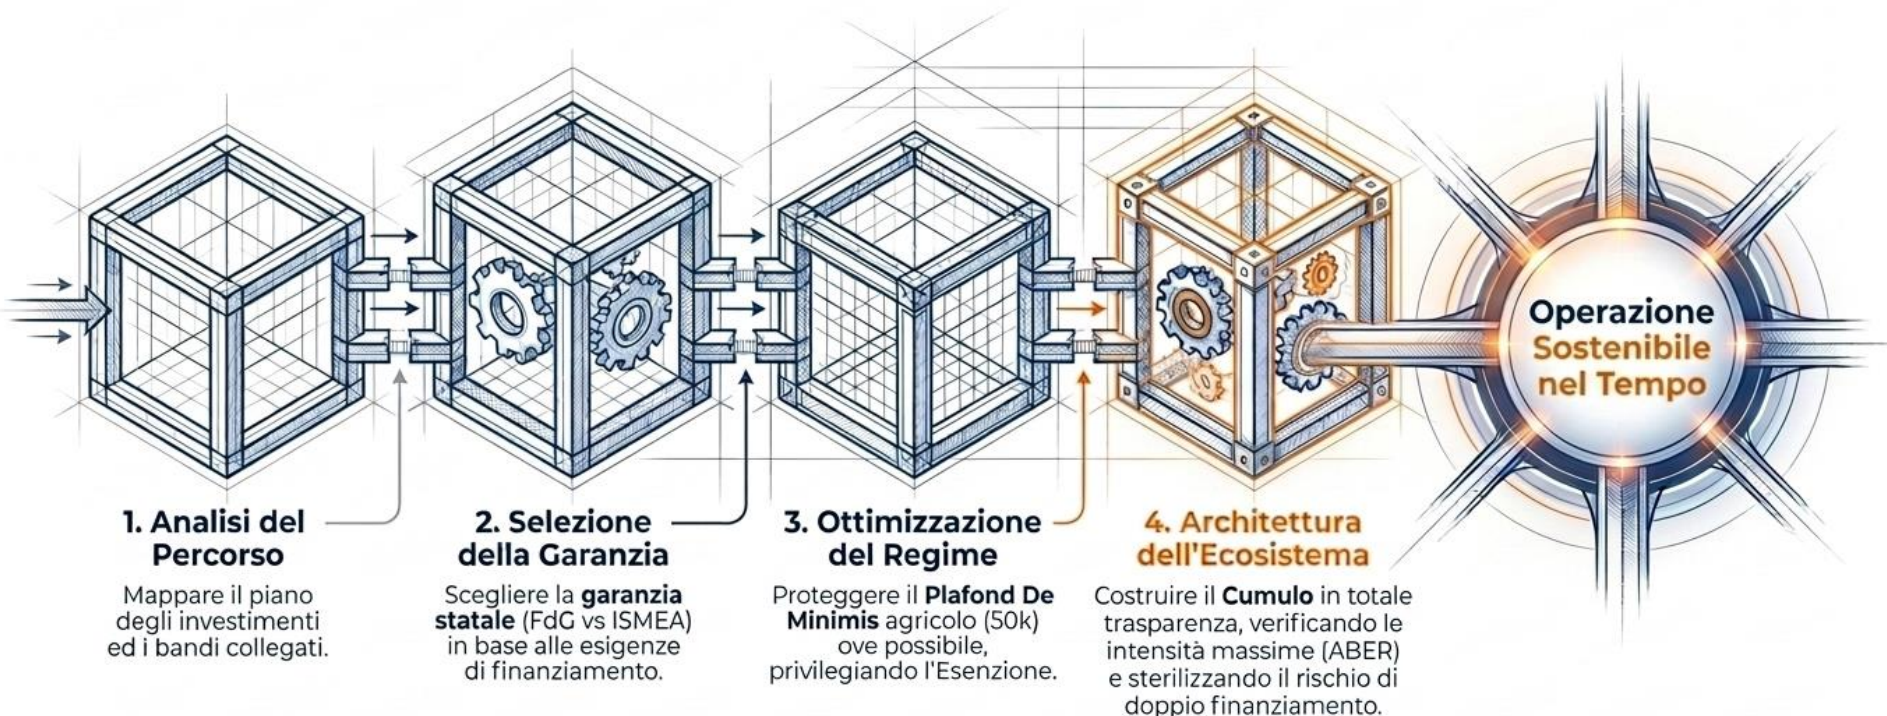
Operazione Sostenibile nel Tempo

1. Analisi del Percorso

Mappare il piano degli investimenti ed i bandi collegati.

2. Selezione della Garanzia

Scegliere la garanzia statale (FdG vs ISMEA) in base alle esigenze di finanziamento.

3. Ottimizzazione del Regime

Proteggere il Plafond De Minimis agricolo (50k) ove possibile, privilegiando l'Esenzione.

4. Architettura dell'Ecosistema

Costruire il Cumulo in totale trasparenza, verificando le intensità massime (ABER) e sterilizzando il rischio di doppio finanziamento.